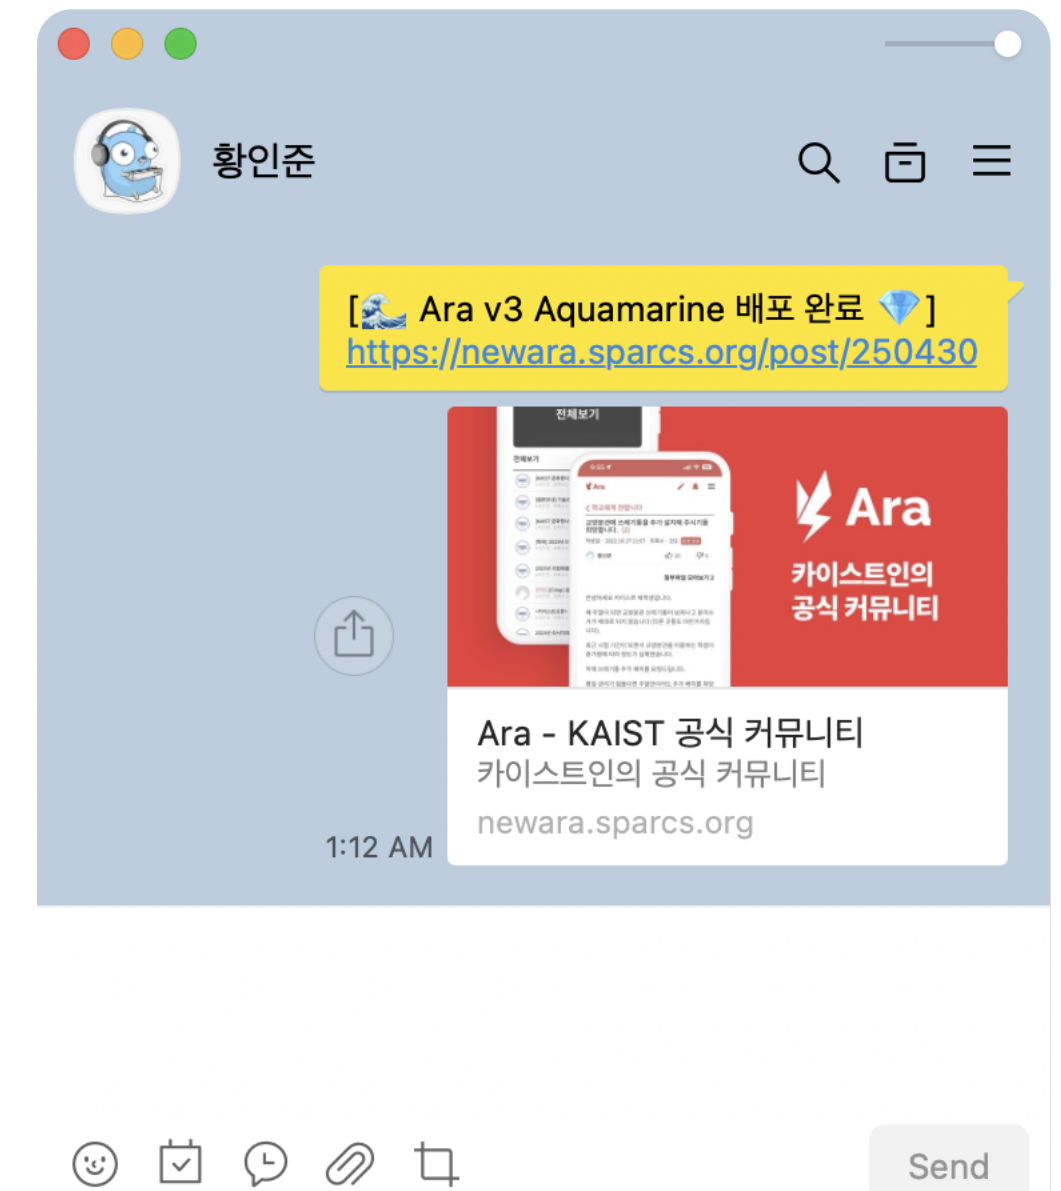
황인준

[🌊 Ara v3 Aquamarine 배포 완료 💎]
https://newara.sparcs.org/post/250430

전체보기

Ara
카이스트인의 공식 커뮤니티

Ara - KAIST 공식 커뮤니티
카이스트인의 공식 커뮤니티
newara.sparcs.org

1:12 AM

Send